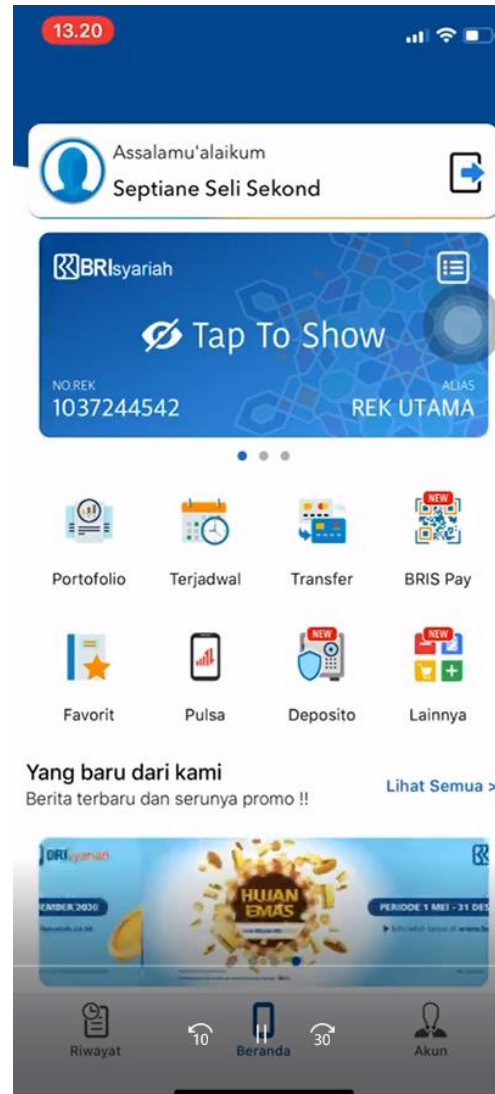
13.20

Assalamu'alaikum
Septiane Seli Sekond

BRIsyariah

Tap To Show

NO.REK
1037244542

ALIAS
REK UTAMA

Portofolio
Terjadwal
Transfer
NEW
BRIS Pay

Favorit
Pulsa
NEW
Deposito
NEW
Lainnya

Yang baru dari kami
Berita terbaru dan serunya promo !!

Lihat Semua >

BRIsyariah
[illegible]EMBER 2020
HUJAN EMAS
PERIODE 1 MEI - 31 DES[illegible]

Riwayat
10
Beranda
30
Akun